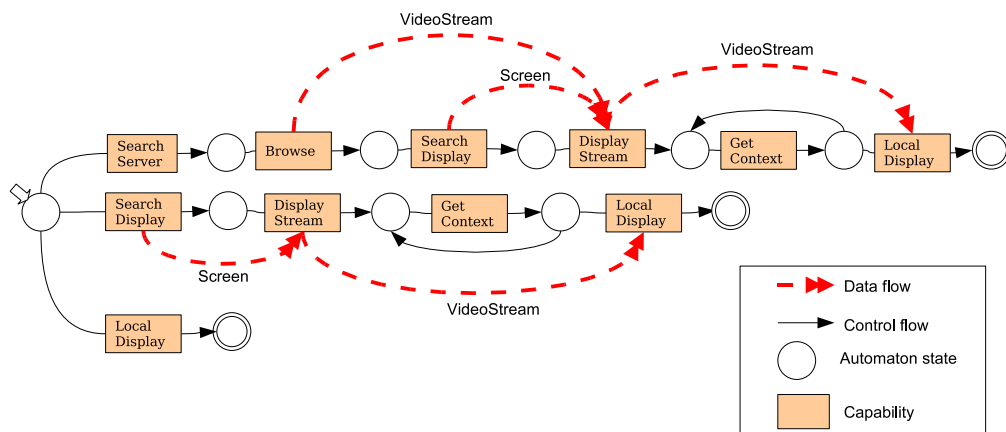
VideoStream

VideoStream

Screen

Search Server

Browse

Search Display

Display Stream

Get Context

Local Display

Search Display

Display Stream

Get Context

Local Display

Screen

VideoStream

Local Display

Data flow

Control flow

Automaton state

Capability